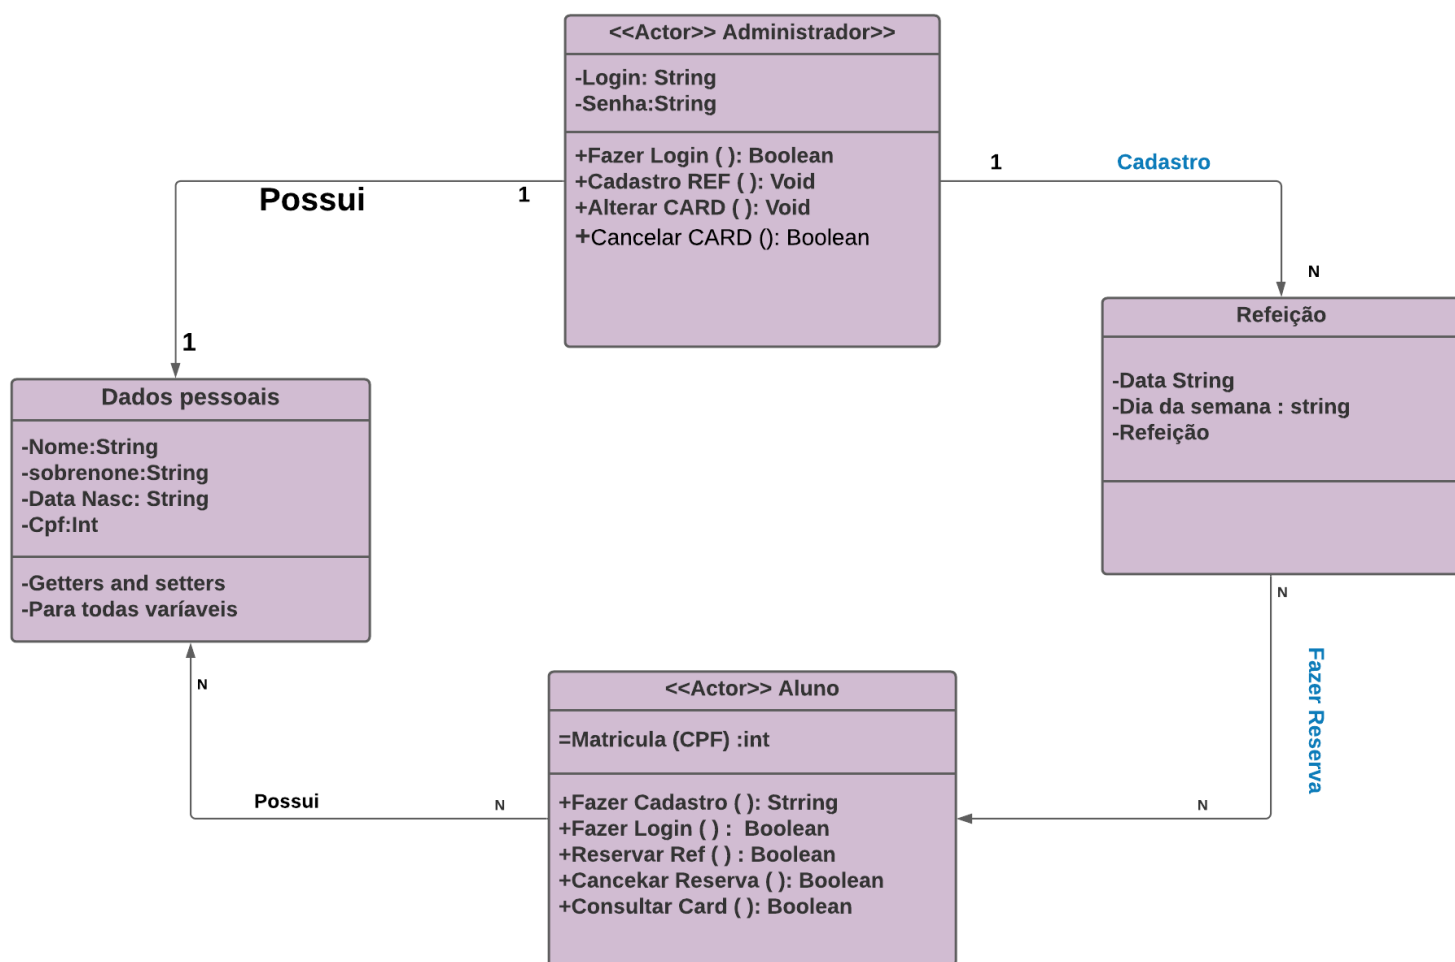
<<Actor>> Administrador>>

-Login: String
-Senha:String

+Fazer Login ( ): Boolean
+Cadastro REF ( ): Void
+Alterar CARD ( ): Void
+Cancelar CARD (): Boolean

Possui

1

1

1

Cadastro

N

Refeição

-Data String
-Dia da semana : string
-Refeição

Dados pessoais

-Nome:String
-sobrenone:String
-Data Nasc: String
-Cpf:Int

-Getters and setters
-Para todas varíaveis

N

Fazer Reserva

N

<<Actor>> Aluno

=Matricula (CPF) :int

+Fazer Cadastro ( ): Strring
+Fazer Login ( ) : Boolean
+Reservar Ref ( ) : Boolean
+Cancekar Reserva ( ): Boolean
+Consultar Card ( ): Boolean

Possui

N

N

N